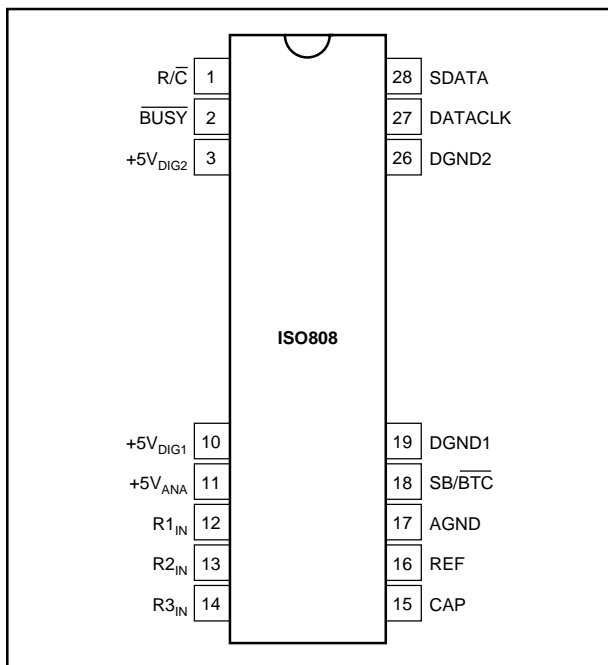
$R/\overline{C}$ 1
$\overline{BUSY}$ 2
$+5V_{DIG2}$ 3
28 SDATA
27 DATACLK
26 DGND2

ISO808

$+5V_{DIG1}$ 10
$+5V_{ANA}$ 11
$R1_{IN}$ 12
$R2_{IN}$ 13
$R3_{IN}$ 14
19 DGND1
18 $SB/\overline{BTC}$
17 AGND
16 REF
15 CAP